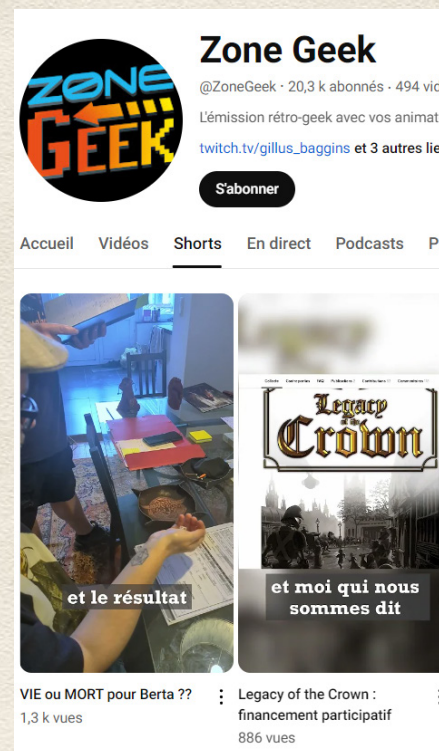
ZONE GEEK

Zone Geek

@ZoneGeek · 20,3 k abonnés · 494 vid

L'émission rétro-geek avec vos animat

twitch.tv/gillus_baggins et 3 autres lie

S'abonner

Accueil Vidéos Shorts En direct Podcasts P

et le résultat

Legacy of the Crown

et moi qui nous sommes dit

VIE ou MORT pour Berta ??
1,3 k vues

Legacy of the Crown : financement participatif
886 vues